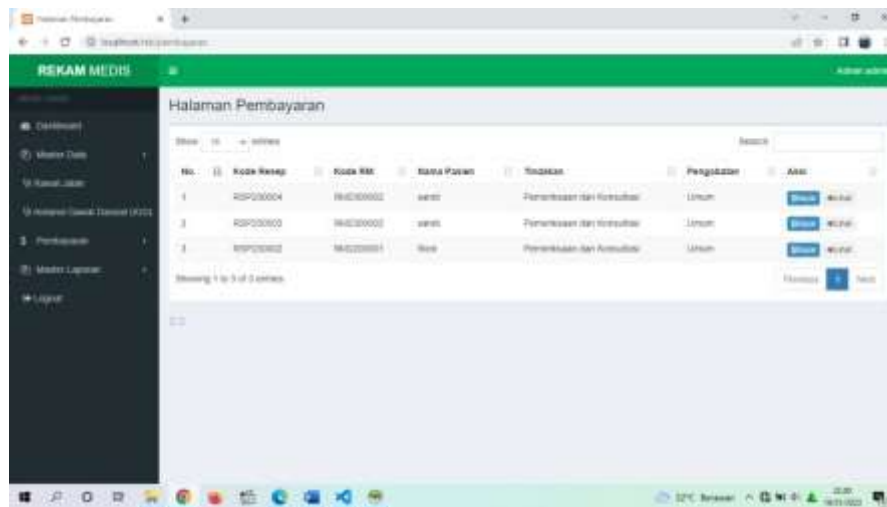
Halaman Pembayaran

REKAM MEDIS

Dashboard
Master Data
Rawat Jalan
Pembayaran
Master Laporan
Logout

Halaman Pembayaran

Show 10 entries Search:

| No. | Kode Resep | Kode RM | Nama Pasien | Tindakan | Pengobatan | Aksi |
|---|---|---|---|---|---|---|
| 1 | RSP220004 | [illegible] | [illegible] | Pemeriksaan dan Konsultasi | Umum | Bayar Lihat |
| 2 | RSP220003 | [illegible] | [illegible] | Pemeriksaan dan Konsultasi | Umum | Bayar Lihat |
| 3 | RSP220002 | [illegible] | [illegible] | Pemeriksaan dan Konsultasi | Umum | Bayar Lihat |

Showing 1 to 3 of 3 entries

Previous 1 Next